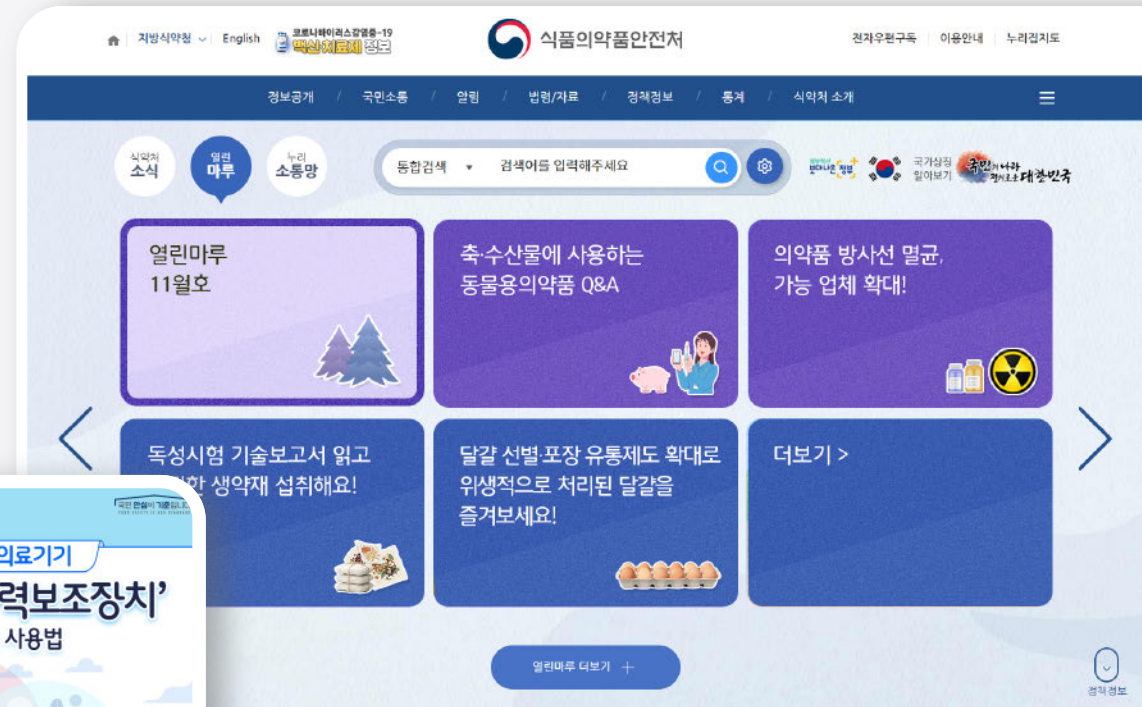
지방식약청 English 코로나바이러스감염증-19 백신·치료제 정보

식품의약품안전처

전자우편구독 | 이용안내 | 누리집지도

정보공개 / 국민소통 / 알림 / 법령/자료 / 정책정보 / 통계 / 식약처 소개

식약처 소식 | 열린 마루 | 누리 소통망

통합검색 ▾ 검색어를 입력해주세요

국가상징 알아보기

열린마루 11월호

축·수산물에 사용하는 동물용의약품 Q&A

의약품 방사선 멸균, 가능 업체 확대!

독성시험 기술보고서 읽고 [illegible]한 생약재 섭취해요!

달걀 선별·포장 유통제도 확대로 위생적으로 처리된 달걀을 즐겨보세요!

더보기 >

의료기기

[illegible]력보조장치'

사용법

열린마루 더보기 +

정책 정보